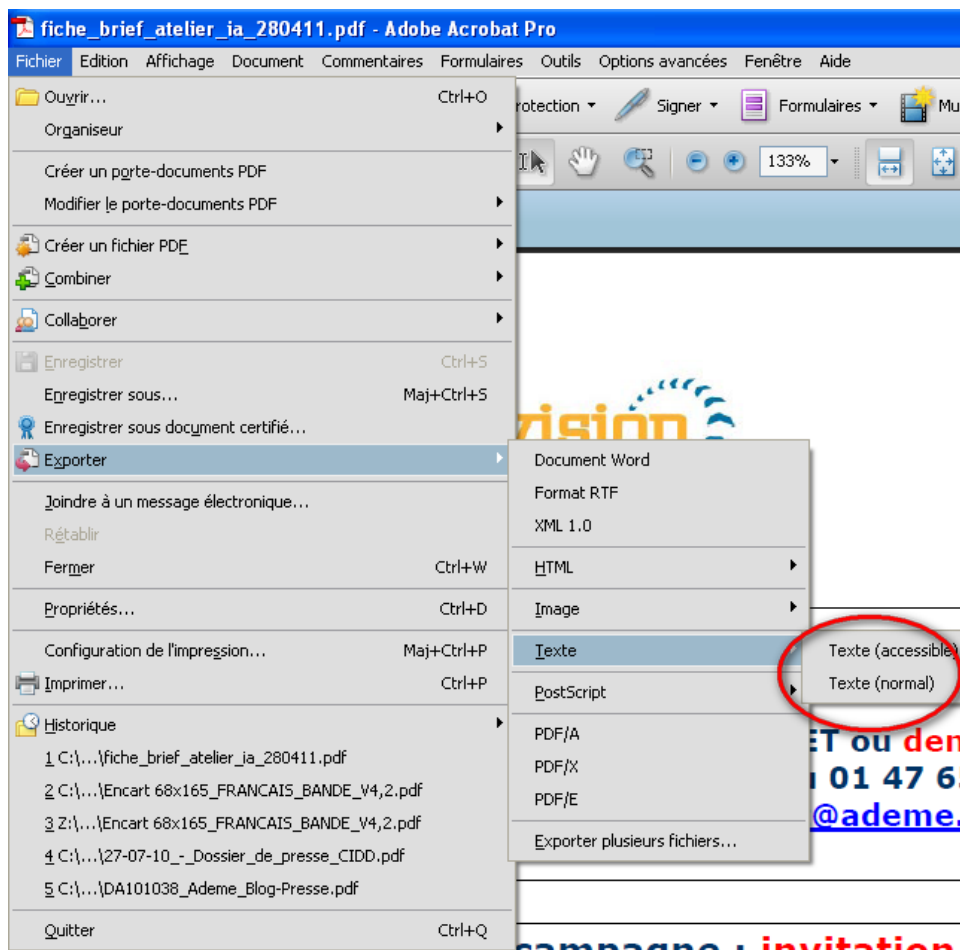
fiche_brief_atelier_ia_280411.pdf - Adobe Acrobat Pro

Fichier Edition Affichage Document Commentaires Formulaires Outils Options avancées Fenêtre Aide

rotection Signer Formulaires Mu

133%

Ouvrir... Ctrl+O
Organiseur
Créer un porte-documents PDF
Modifier le porte-documents PDF
Créer un fichier PDF
Combiner
Collaborer
Enregistrer Ctrl+S
Enregistrer sous... Maj+Ctrl+S
Enregistrer sous document certifié...
Exporter
Joindre à un message électronique...
Rétablir
Fermer Ctrl+W
Propriétés... Ctrl+D
Configuration de l'impression... Maj+Ctrl+P
Imprimer... Ctrl+P
Historique
1 C:\...\fiche_brief_atelier_ia_280411.pdf
2 C:\...\Encart 68x165_FRANCAIS_BANDE_V4,2.pdf
3 Z:\...\Encart 68x165_FRANCAIS_BANDE_V4,2.pdf
4 C:\...\27-07-10_-_Dossier_de_presse_CIDD.pdf
5 C:\...\DA101038_Ademe_Blog-Presse.pdf
Quitter Ctrl+Q

Document Word
Format RTF
XML 1.0
HTML
Image
Texte
PostScript
PDF/A
PDF/X
PDF/E
Exporter plusieurs fichiers...

Texte (accessible)
Texte (normal)

vision

ET ou den
01 47 6
@ademe.
campagne : invitation